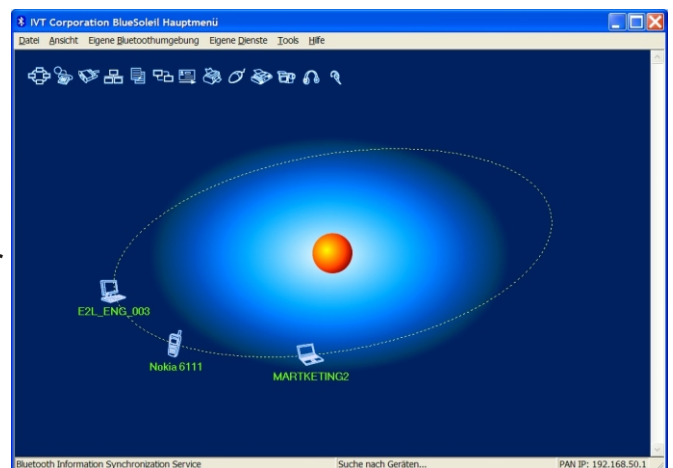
IVT Corporation BlueSoleil Hauptmenü

Datei Ansicht Eigene Bluetoothumgebung Eigene Dienste Tools Hilfe

E2L_ENG_003

Nokia 6111

MARTKETING2

Bluetooth Information Synchronization Service | Suche nach Geräten... | PAN IP: 192.168.50.1